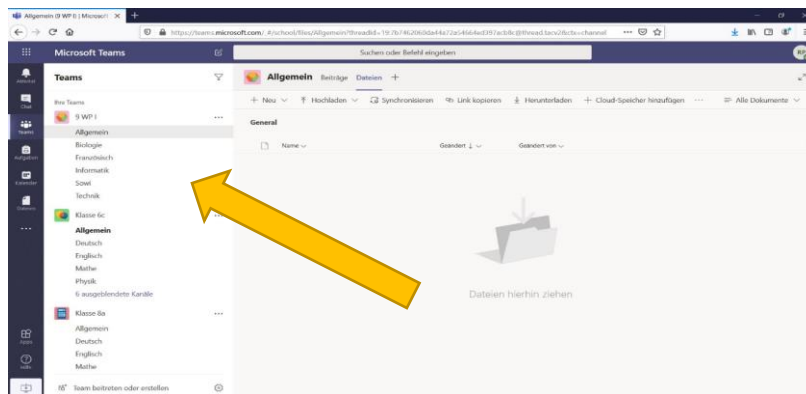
Allgemein (9 WP I) | Microsoft ×
https://teams.microsoft.com/_#/school/files/Allgemein?threadId=19:7b7462060a44a72a5464ed392acb8c@thread.tacv2&ctx=channel
Microsoft Teams
Suchen oder Befehl eingeben
Aktivität
Chat
Teams
Aufgaben
Kalender
Dateien
...
Apps
Hilfe
Teams
Ihre Teams
9 WP I
Allgemein
Biologie
Französisch
Informatik
Sowi
Technik
Klasse 6c
Allgemein
Deutsch
Englisch
Mathe
Physik
6 ausgeblendete Kanäle
Klasse 8a
Allgemein
Deutsch
Englisch
Mathe
Team beitreten oder erstellen
Allgemein Beiträge Dateien +
+ Neu ∨ Hochladen ∨ Synchronisieren Link kopieren Herunterladen + Cloud-Speicher hinzufügen ··· Alle Dokumente ∨
General
Name ∨ Geändert ↓ ∨ Geändert von ∨
Dateien hierhin ziehen